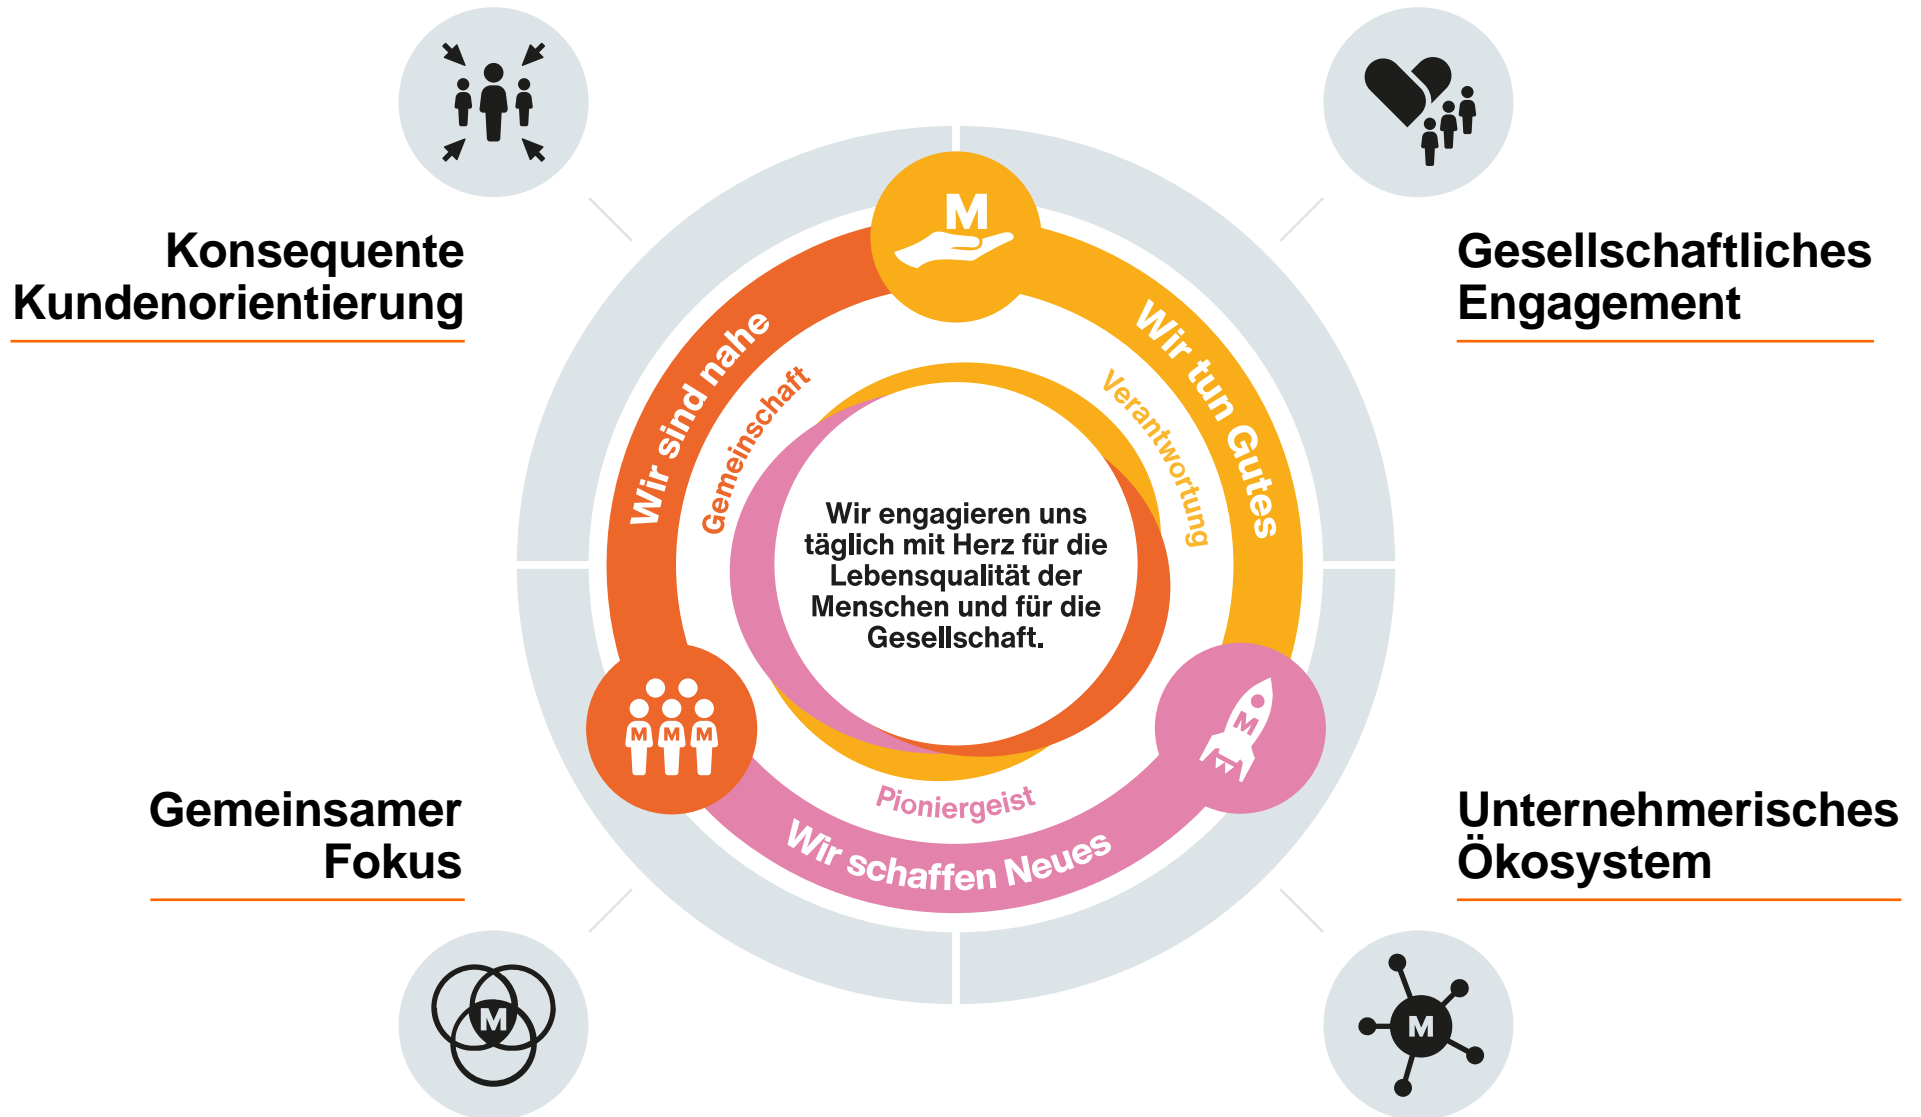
Konsequente Kundenorientierung

Gesellschaftliches Engagement

M

Wir sind nahe

Gemeinschaft

Wir tun Gutes

Verantwortung

Wir engagieren uns täglich mit Herz für die Lebensqualität der Menschen und für die Gesellschaft.

M M M

M

Pioniergeist

Wir schaffen Neues

Gemeinsamer Fokus

Unternehmerisches Ökosystem

M

M